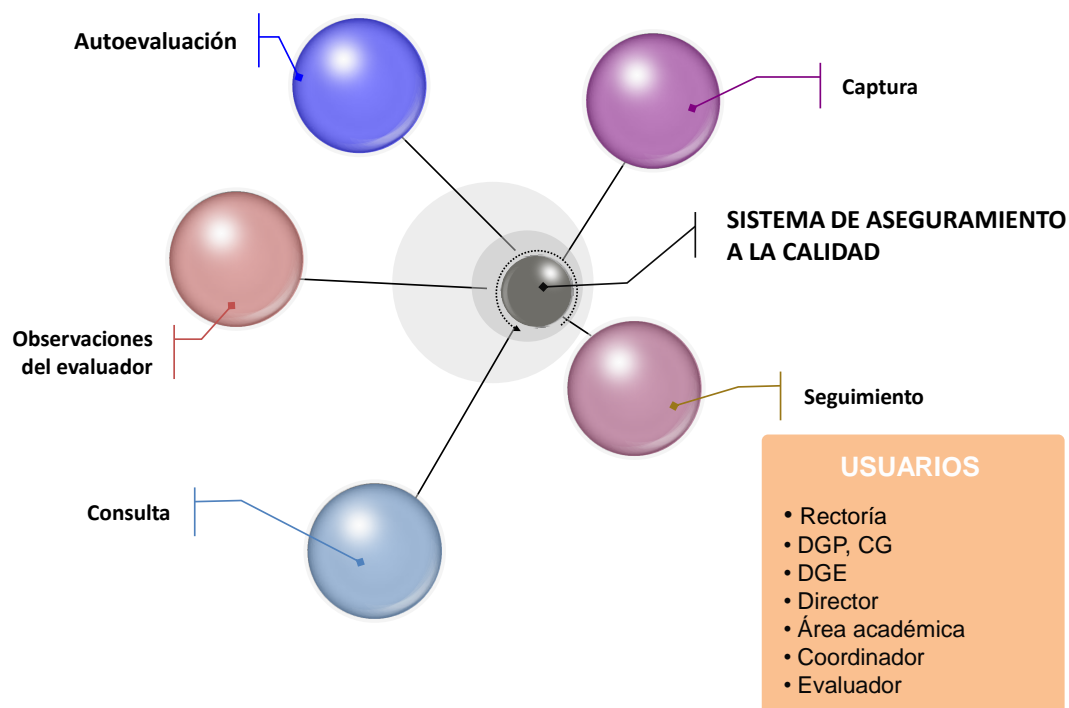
Autoevaluación

Captura

SISTEMA DE ASEGURAMIENTO A LA CALIDAD

Observaciones del evaluador

Seguimiento

Consulta

USUARIOS
• Rectoría
• DGP, CG
• DGE
• Director
• Área académica
• Coordinador
• Evaluador